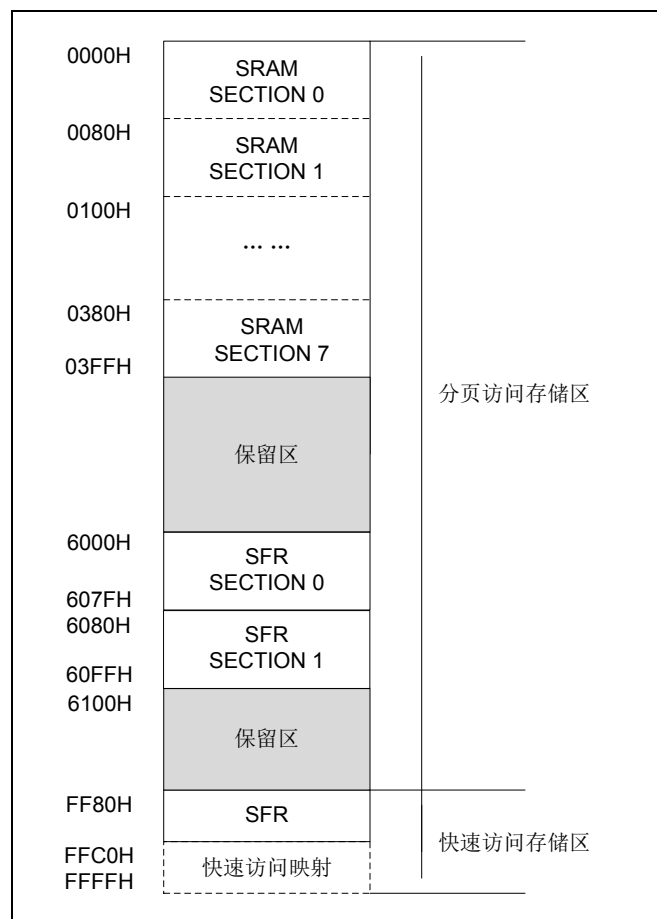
0000H
SRAM SECTION 0
0080H
SRAM SECTION 1
0100H
… …
0380H
SRAM SECTION 7
03FFH
分页访问存储区
保留区
6000H
SFR SECTION 0
607FH
6080H
SFR SECTION 1
60FFH
6100H
保留区
FF80H
SFR
快速访问存储区
FFC0H
FFFFH
快速访问映射